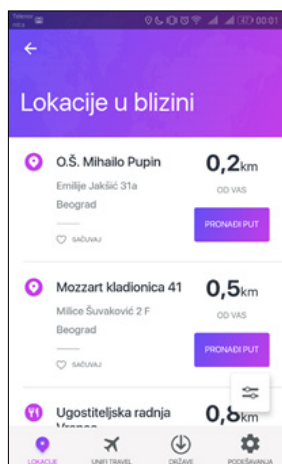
Telenor
00:01

Lokacije u blizini

O.Š. Mihailo Pupin
Emilije Jakšić 31a
Beograd
SAČUVAJ
0,2km
OD VAS
PRONAĐI PUT

Mozzart kladionica 41
Milice Šuvaković 2 F
Beograd
SAČUVAJ
0,5km
OD VAS
PRONAĐI PUT

Ugostiteljska radnja
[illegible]
0,8km

LOKACIJE
UNIFI TRAVEL
DRŽAVE
PODEŠAVANJA